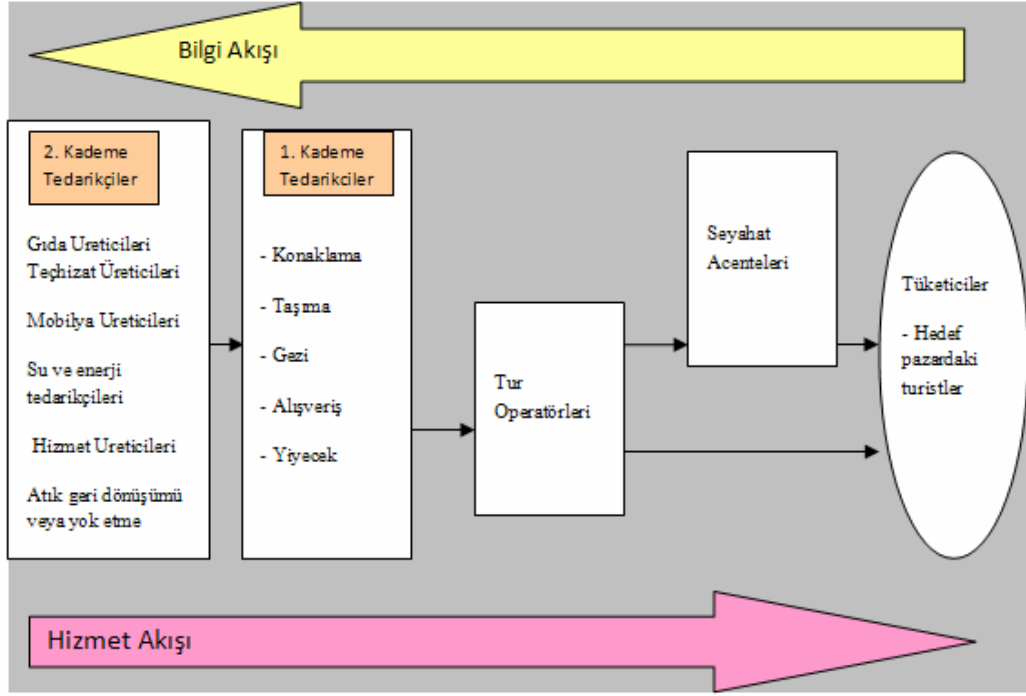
Bilgi Akışı

2. Kademe Tedarikçiler

Gıda Ureticileri
Teçhizat Üreticileri
Mobilya Ureticileri
Su ve enerji tedarikçileri
Hizmet Ureticileri
Atık geri dönüşümü veya yok etme

1. Kademe Tedarikciler

- Konaklama
- Taşıma
- Gezi
- Alışveriş
- Yiyecek

Tur Operatörleri

Seyahat Acenteleri

Tüketiciler
- Hedef pazardaki turistler

Hizmet Akışı